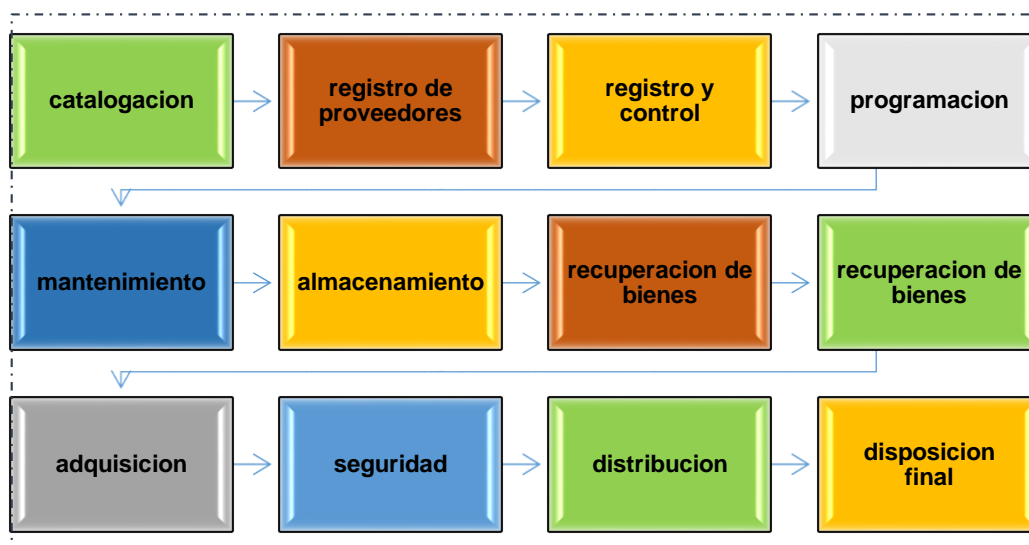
catalogacion

registro de proveedores

registro y control

programacion

mantenimiento

almacenamiento

recuperacion de bienes

recuperacion de bienes

adquisicion

seguridad

distribucion

disposicion final